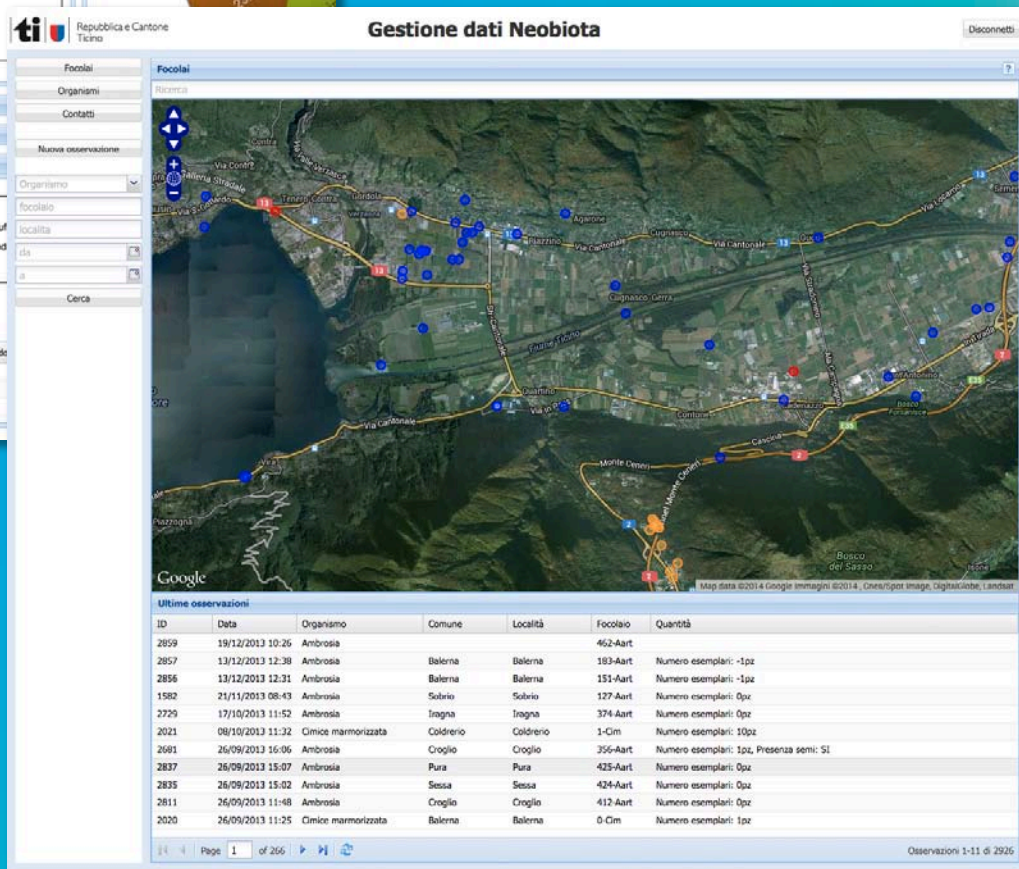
ti Repubblica e Cantone Ticino

Gestione dati Neobiota

Disconnetti

Focolai
Organismi
Contatti
Nuova osservazione
Organismo
focolaio
località
da
a
Cerca

Focolai
?
Ricerca

Via Contra
Gordola
Tenero-Contra
Agarone
Piazzino
Via Cantonale
Cugnasco
Via Cantonale
Cugnasco-Gerra
Fiume Ticino
Quartino
Via Cantonale
Contone
Cadenazzo
Sant'Antonino
Cascina
Monte Ceneri
Vira
Piazzogna
Bosco del Sasso
Google
Map data ©2014 Google Immagini ©2014, Cnes/Spot Image, DigitalGlobe, Landsat

Ultime osservazioni

| ID | Data | Organismo | Comune | Località | Focolaio | Quantità |
|---|---|---|---|---|---|---|
| 2859 | 19/12/2013 10:26 | Ambrosia | | | 462-Aart | |
| 2857 | 13/12/2013 12:38 | Ambrosia | Balerna | Balerna | 183-Aart | Numero esemplari: -1pz |
| 2856 | 13/12/2013 12:31 | Ambrosia | Balerna | Balerna | 151-Aart | Numero esemplari: -1pz |
| 1582 | 21/11/2013 08:43 | Ambrosia | Sobrio | Sobrio | 127-Aart | Numero esemplari: 0pz |
| 2729 | 17/10/2013 11:52 | Ambrosia | Iragna | Iragna | 374-Aart | Numero esemplari: 0pz |
| 2021 | 08/10/2013 11:32 | Cimice marmorizzata | Coldrerio | Coldrerio | 1-Cim | Numero esemplari: 10pz |
| 2681 | 26/09/2013 16:06 | Ambrosia | Croglio | Croglio | 356-Aart | Numero esemplari: 1pz, Presenza semi: SI |
| 2837 | 26/09/2013 15:07 | Ambrosia | Pura | Pura | 425-Aart | Numero esemplari: 0pz |
| 2835 | 26/09/2013 15:02 | Ambrosia | Sessa | Sessa | 424-Aart | Numero esemplari: 0pz |
| 2811 | 26/09/2013 11:48 | Ambrosia | Croglio | Croglio | 412-Aart | Numero esemplari: 0pz |
| 2020 | 26/09/2013 11:25 | Cimice marmorizzata | Balerna | Balerna | 0-Cim | Numero esemplari: 1pz |

Page 1 of 266
Osservazioni 1-11 di 2926